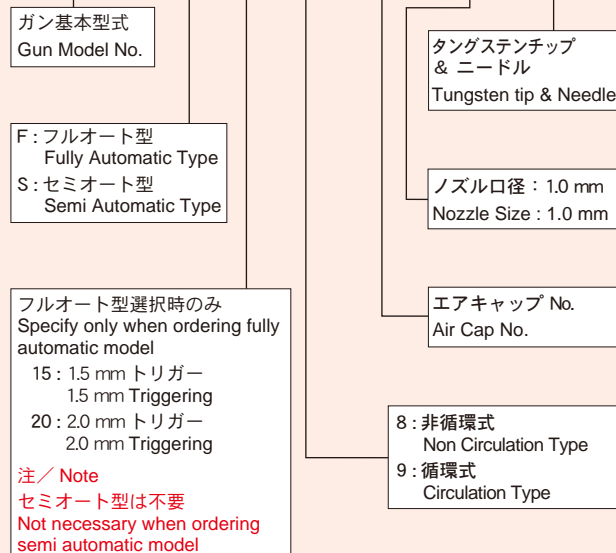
ガン基本型式
Gun Model No.

F : フルオート型
Fully Automatic Type
S : セミオート型
Semi Automatic Type

フルオート型選択時のみ
Specify only when ordering fully automatic model
15 : 1.5 mm トリガー
1.5 mm Triggering
20 : 2.0 mm トリガー
2.0 mm Triggering

注／ Note
セミオート型は不要
Not necessary when ordering semi automatic model

タングステンチップ
& ニードル
Tungsten tip & Needle

ノズル口径 : 1.0 mm
Nozzle Size : 1.0 mm

エアキャップ No.
Air Cap No.

8 : 非循環式
Non Circulation Type
9 : 循環式
Circulation Type